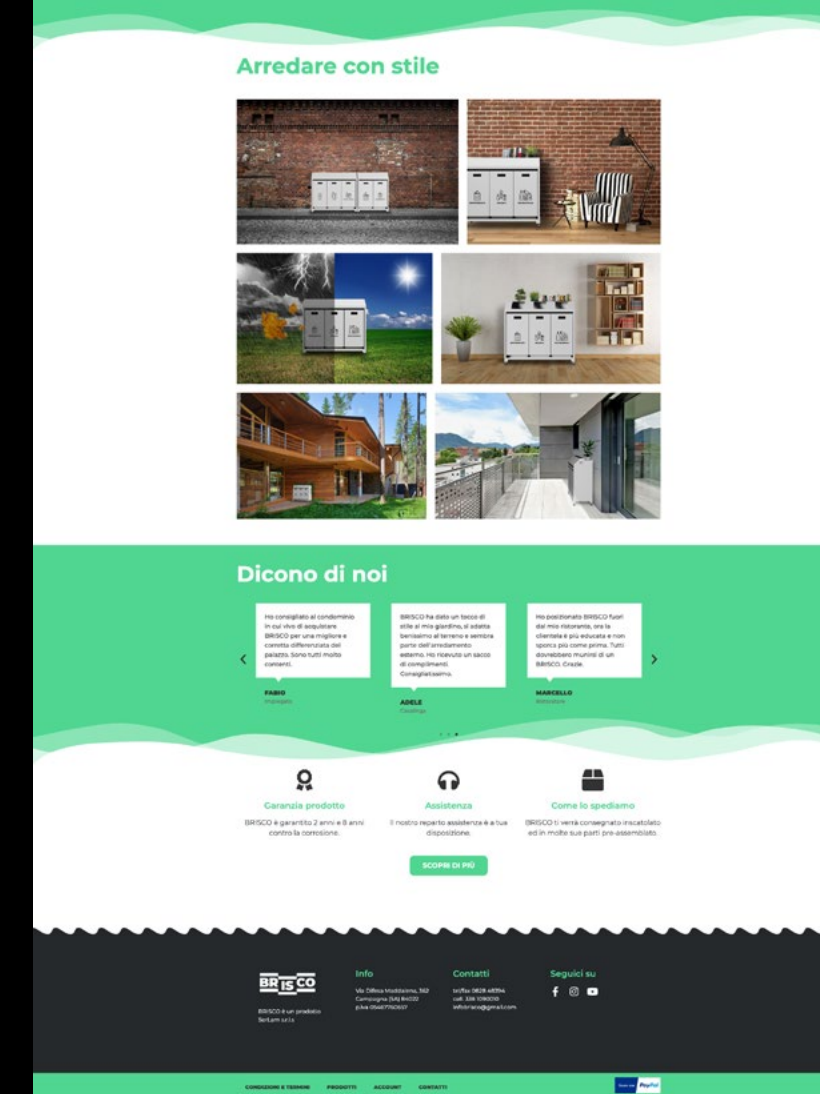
Arredare con stile

Dicono di noi

Ho consigliato al condominio in cui vivo di acquistare BRISCO per una migliore e corretta differenziata del palazzo. Sono tutti molto contenti.

FABIO
Impiegato

BRISCO ha dato un tocco di stile al mio giardino, si adatta benissimo al terreno e sembra parte dell'arredamento esterno. Ho ricevuto un sacco di complimenti. Consigliatissimo.

ADELE
Casalinga

Ho posizionato BRISCO fuori dal mio ristorante, ora la clientela è più educata e non sporca più come prima. Tutti dovrebbero munirsi di un BRISCO. Grazie.

MARCELLO
Ristoratore

Garanzia prodotto
BRISCO è garantito 2 anni e 8 anni contro la corrosione.

Assistenza
Il nostro reparto assistenza è a tua disposizione.

Come lo spediamo
BRISCO ti verrà consegnato inscatolato ed in molte sue parti pre-assemblato.

SCOPRI DI PIÙ

BRISCO

BRISCO è un prodotto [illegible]

Info
Via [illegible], 362
Campagna (SA) 84022
p.iva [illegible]

Contatti
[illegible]
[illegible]
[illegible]@gmail.com

Seguici su

CONDIZIONI E TERMINI PRODOTTI ACCOUNT CONTATTI

PayPal